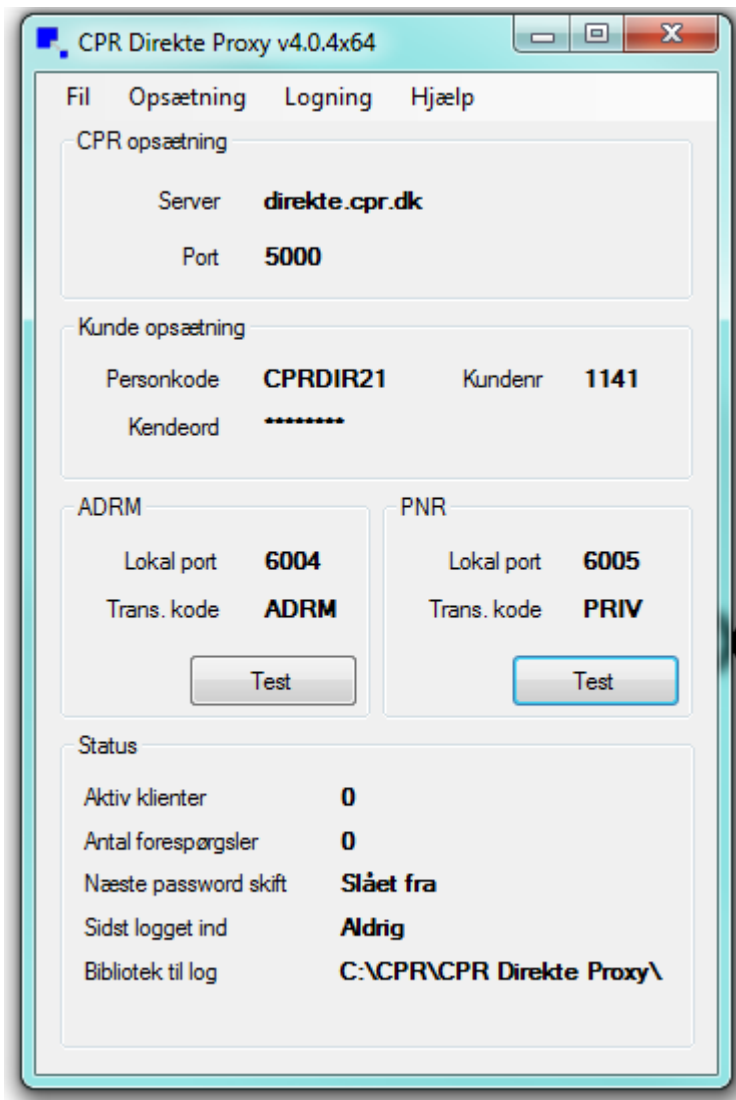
CPR Direkte Proxy v4.0.4x64

Fil Opsætning Logning Hjælp

CPR opsætning

Server direkte.cpr.dk

Port 5000

Kunde opsætning

Personkode CPRDIR21 Kundenr 1141

Kendeord ********

ADRM

Lokal port 6004

Trans. kode ADRM

Test

PNR

Lokal port 6005

Trans. kode PRIV

Test

Status

Aktiv klienter 0

Antal forespørgsler 0

Næste password skift Slået fra

Sidst logget ind Aldrig

Bibliotek til log C:\CPR\CPR Direkte Proxy\